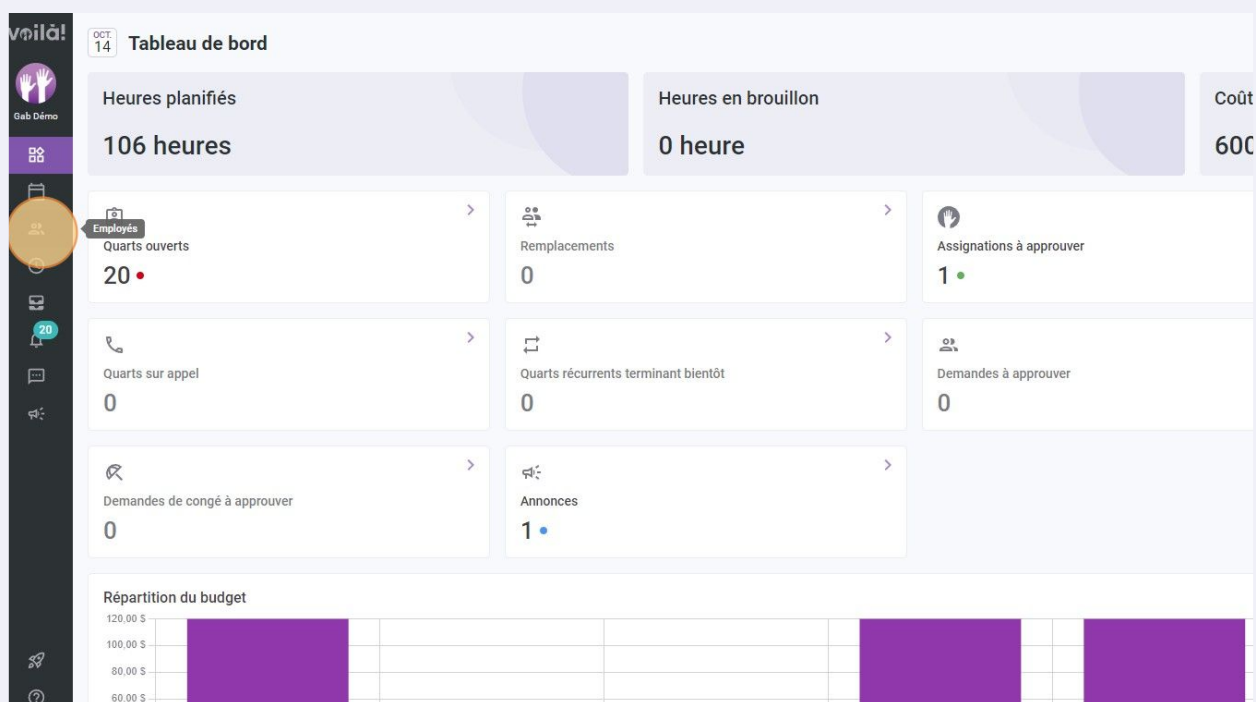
voilà!

Gab Démo

Employés

20

OCT. 14 Tableau de bord

Heures planifiés
106 heures

Heures en brouillon
0 heure

Coût
600

Quarts ouverts
20

Remplacements
0

Assignations à approuver
1

Quarts sur appel
0

Quarts récurrents terminant bientôt
0

Demandes à approuver
0

Demandes de congé à approuver
0

Annonces
1

Répartition du budget

120,00 $
100,00 $
80,00 $
60,00 $